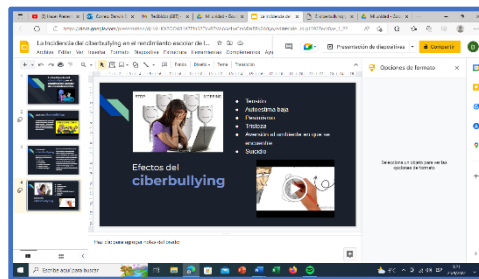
La incidencia del ciberbullying en el rendimiento escolar de l...

Archivo Editar Ver Insertar Formato Diapositiva Organizar Herramientas Complementos Ayu

Presentación de diapositivas

Compartir

Fondo Diseño Tema Transición

Opciones de formato

Tensión
Autoestima baja
Desanimo
Tristeza
Aversión al ambiente en que se encuentre
Suicidio

Efectos del
ciberbullying

Selecciona un objeto para ver las opciones de formato

Haz clic para agregar notas del orador

Escribe aquí para buscar